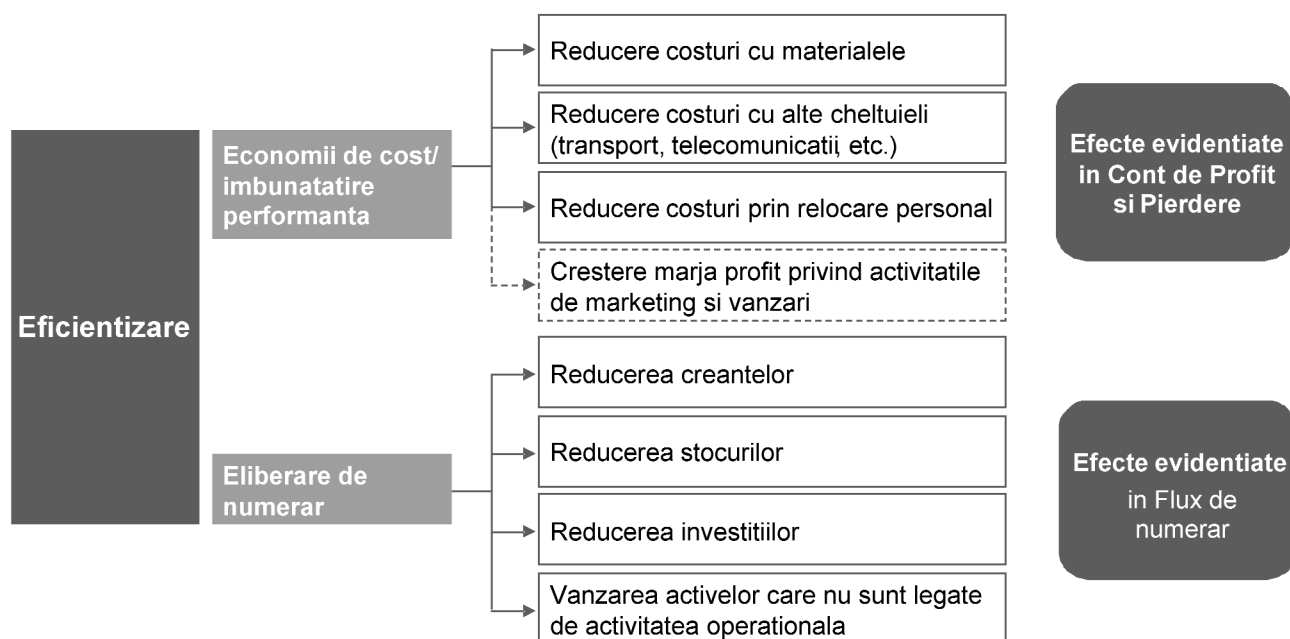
Eficientizare

Economii de cost/ imbunatatire performanta

Reducere costuri cu materialele

Reducere costuri cu alte cheltuieli (transport, telecomunicatii, etc.)

Reducere costuri prin relocare personal

Crestere marja profit privind activitatile de marketing si vanzari

Efecte evidentiate in Cont de Profit si Pierdere

Eliberare de numerar

Reducerea creantelor

Reducerea stocurilor

Reducerea investitiilor

Vanzarea activelor care nu sunt legate de activitatea operationala

Efecte evidentiate in Flux de numerar